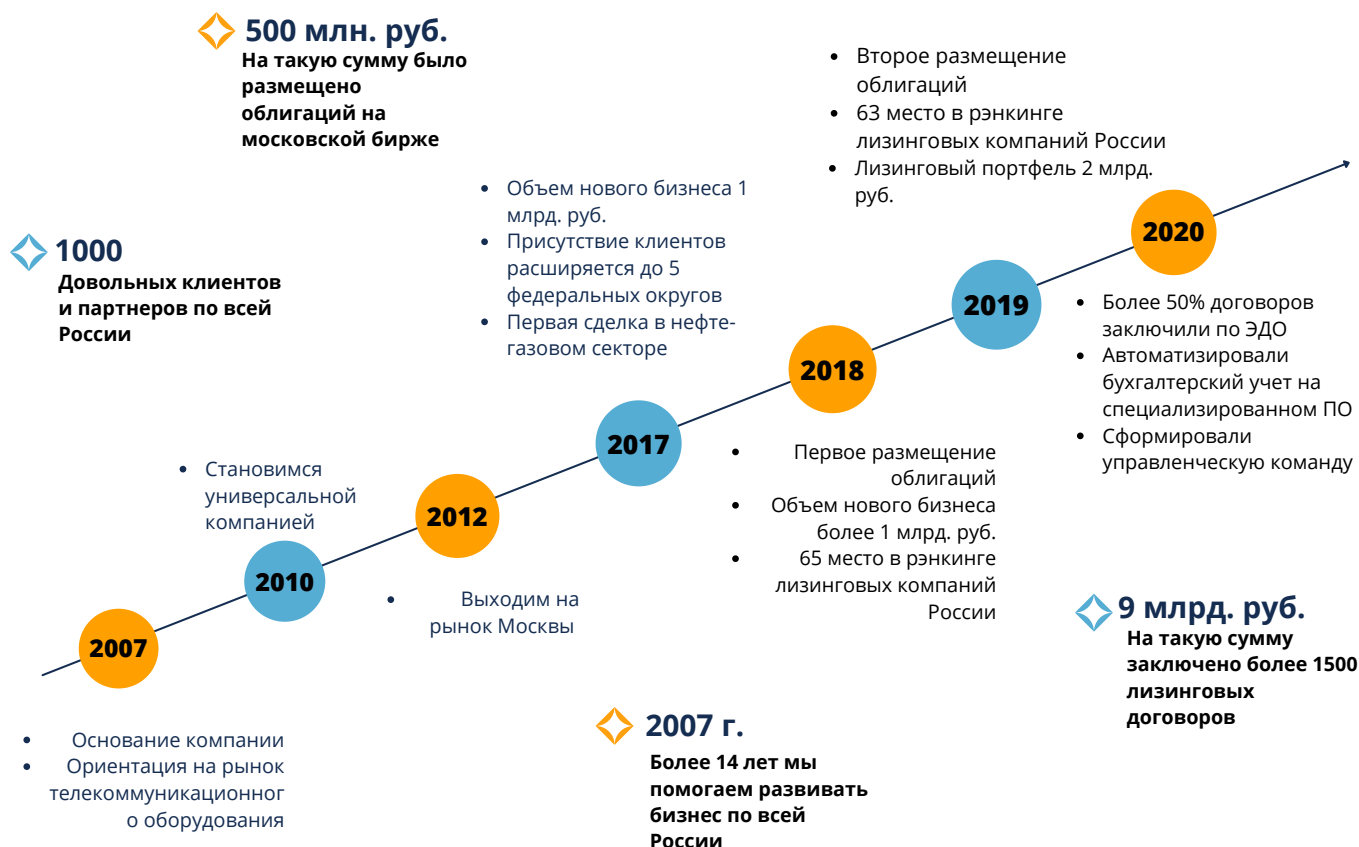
500 млн. руб.
На такую сумму было размещено облигаций на московской бирже

1000
Довольных клиентов и партнеров по всей России

- Объем нового бизнеса 1 млрд. руб.
- Присутствие клиентов расширяется до 5 федеральных округов
- Первая сделка в нефтегазовом секторе

- Второе размещение облигаций
- 63 место в рэнкинге лизинговых компаний России
- Лизинговый портфель 2 млрд. руб.

2020

2019

2018

2017

2012

2010

2007

- Более 50% договоров заключили по ЭДО
- Автоматизировали бухгалтерский учет на специализированном ПО
- Сформировали управленческую команду

- Становимся универсальной компанией

- Первое размещение облигаций
- Объем нового бизнеса более 1 млрд. руб.
- 65 место в рэнкинге лизинговых компаний России

- Выходим на рынок Москвы

9 млрд. руб.
На такую сумму заключено более 1500 лизинговых договоров

- Основание компании
- Ориентация на рынок телекоммуникационного оборудования

2007 г.
Более 14 лет мы помогаем развивать бизнес по всей России